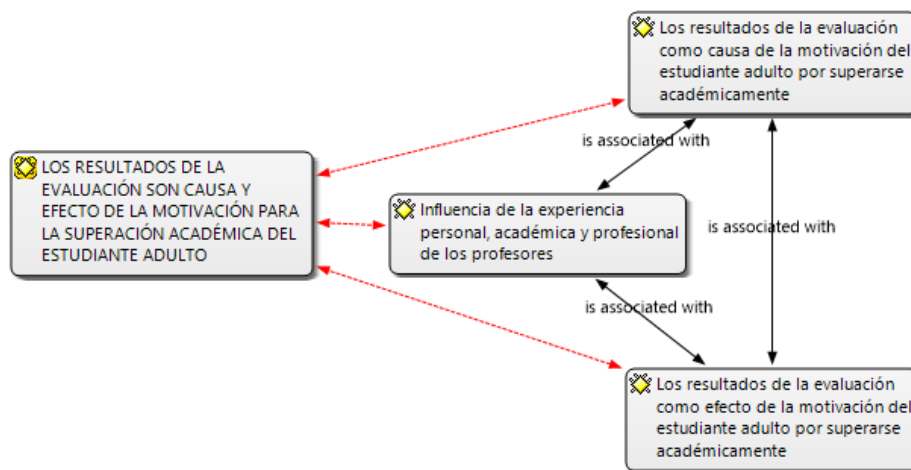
Los resultados de la evaluación como causa de la motivación del estudiante adulto por superarse académicamente

LOS RESULTADOS DE LA EVALUACIÓN SON CAUSA Y EFECTO DE LA MOTIVACIÓN PARA LA SUPERACIÓN ACADÉMICA DEL ESTUDIANTE ADULTO

is associated with

Influencia de la experiencia personal, académica y profesional de los profesores

is associated with

is associated with

Los resultados de la evaluación como efecto de la motivación del estudiante adulto por superarse académicamente